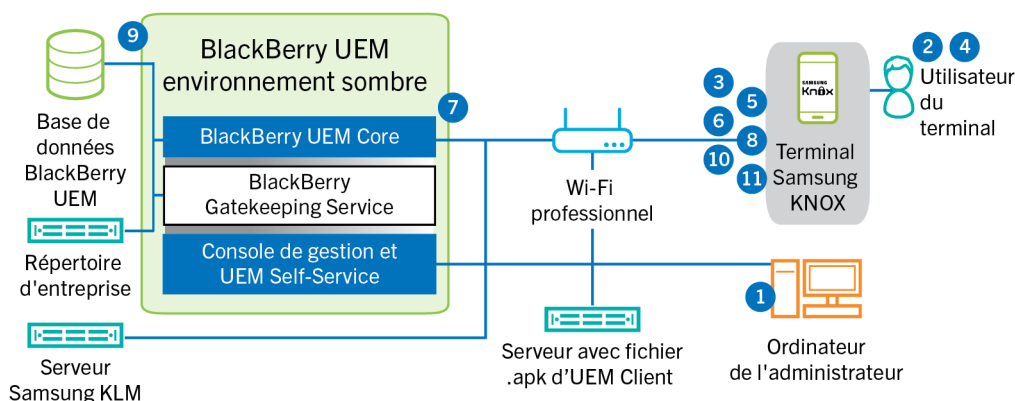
9

BlackBerry UEM environnement sombre

7

Base de données BlackBerry UEM

BlackBerry UEM Core

BlackBerry Gatekeeping Service

Répertoire d'entreprise

Console de gestion et UEM Self-Service

Serveur Samsung KLM

Wi-Fi professionnel

Serveur avec fichier .apk d'UEM Client

3 5 6 8 10 11

SAMSUNG
Knox

Terminal Samsung KNOX

2 4

Utilisateur du terminal

1

Ordinateur de l'administrateur